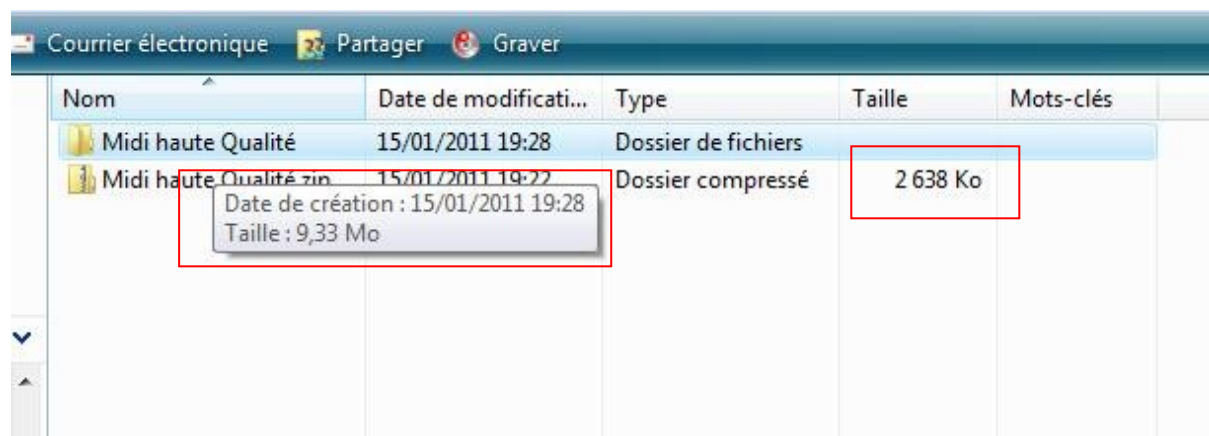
Courrier électronique Partager Graver

| Nom | Date de modificati... | Type | Taille | Mots-clés |
|---|---|---|---|---|
| Midi haute Qualité | 15/01/2011 19:28 | Dossier de fichiers | | |
| Midi haute Qualité.zip | 15/01/2011 19:22 | Dossier compressé | 2 638 Ko | |

Date de création : 15/01/2011 19:28
Taille : 9,33 Mo